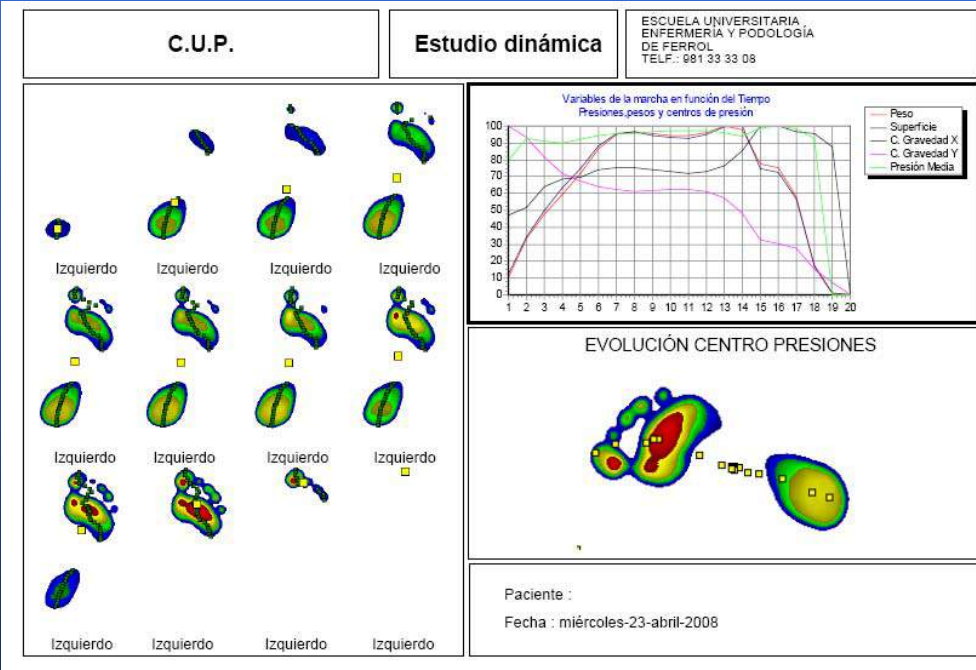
C.U.P.

Estudio dinámica

ESCUELA UNIVERSITARIA ENFERMERÍA Y PODOLOGÍA DE FERROL TELF.: 981 33 33 08

Izquierdo Izquierdo Izquierdo Izquierdo

Izquierdo Izquierdo Izquierdo Izquierdo

Izquierdo Izquierdo Izquierdo Izquierdo

Variables de la marcha en función del Tiempo
Presiones,pesos y centros de presión

Peso
Superficie
C. Gravedad X
C. Gravedad Y
Presión Media

100
90
80
70
60
50
40
30
20
10
0

1 2 3 4 5 6 7 8 9 10 11 12 13 14 15 16 17 18 19 20

EVOLUCIÓN CENTRO PRESIONES

Paciente :

Fecha : miércoles-23-abril-2008